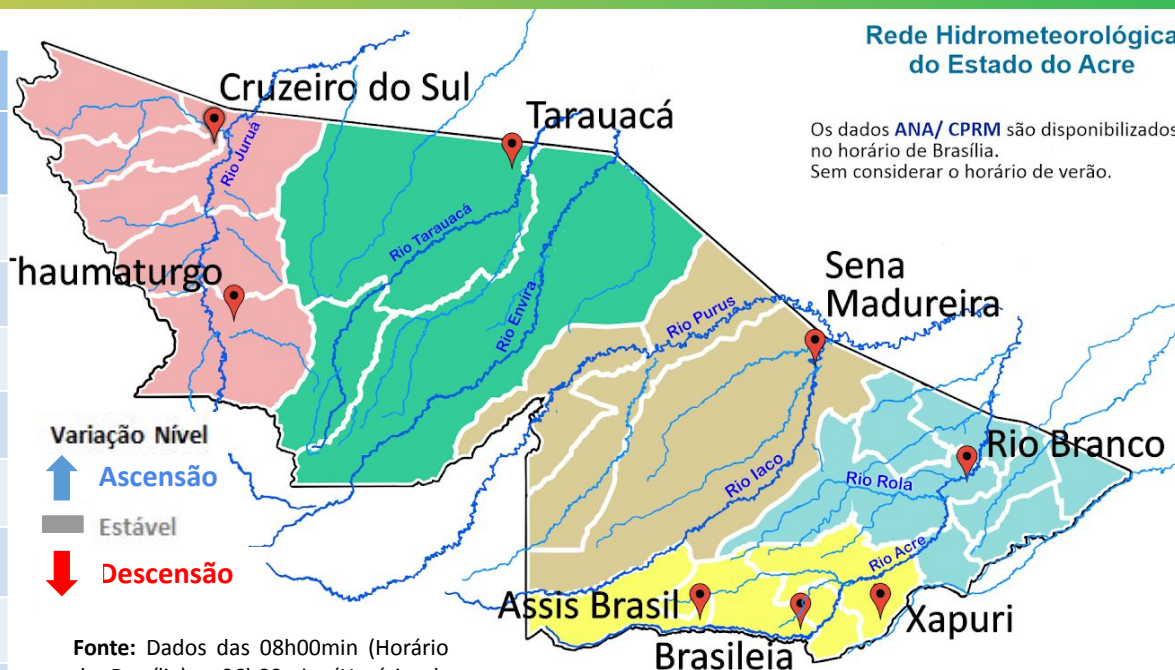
Rede Hidrometeorológica do Estado do Acre

Os dados ANA/ CPRM são disponibilizados no horário de Brasília.
Sem considerar o horário de verão.

Cruzeiro do Sul
Tarauacá
Thaumaturgo
Sena Madureira
Rio Branco
Assis Brasil
Brasileia
Xapuri

Rio Juruá
Rio Tarauacá
Rio Envira
Rio Purus
Rio Iaco
Rio Rola
Rio Acre

Variação Nível
Ascensão
Estável
Descensão

Fonte: Dados das 08h00min (Horário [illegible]